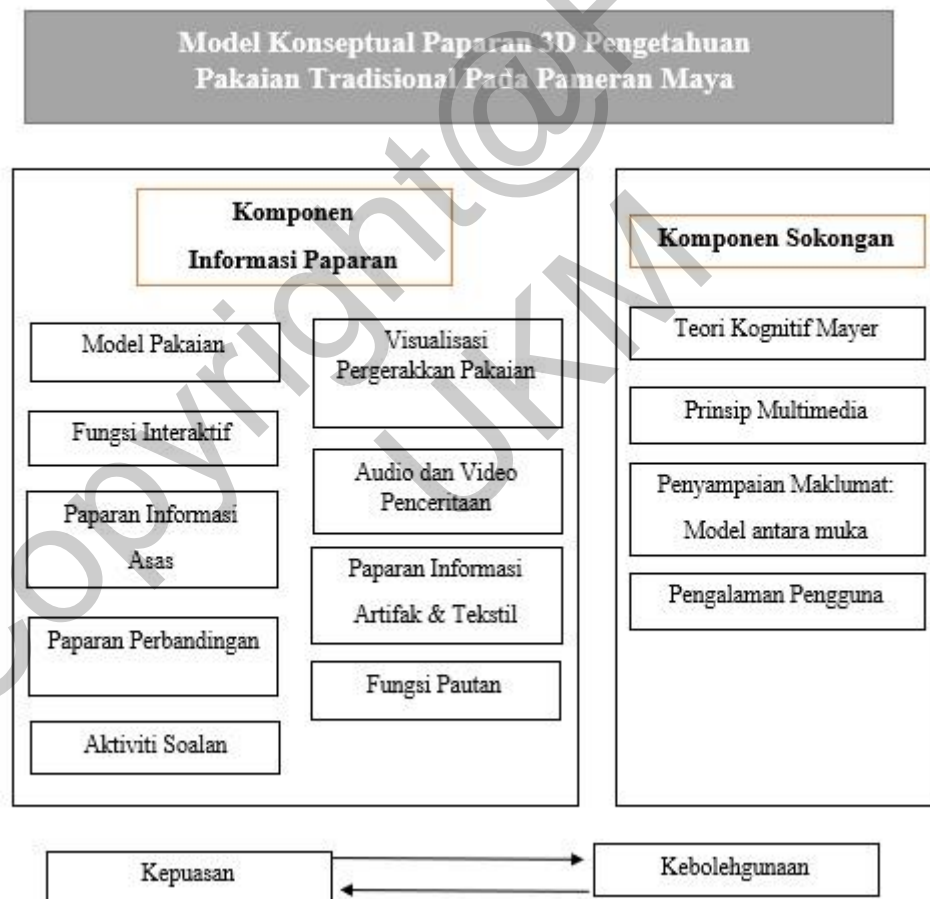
Model Konseptual Paparan 3D Pengetahuan Pakaian Tradisional Pada Pameran Maya

Komponen Informasi Paparan

Model Pakaian

Visualisasi Pergerakkan Pakaian

Fungsi Interaktif

Audio dan Video Penceritaan

Paparan Informasi Asas

Paparan Informasi Artifak & Tekstil

Paparan Perbandingan

Fungsi Pautan

Aktiviti Soalan

Komponen Sokongan

Teori Kognitif Mayer

Prinsip Multimedia

Penyampaian Maklumat: Model antara muka

Pengalaman Pengguna

Kepuasan

Kebolehgunaan

Copyright@UKM